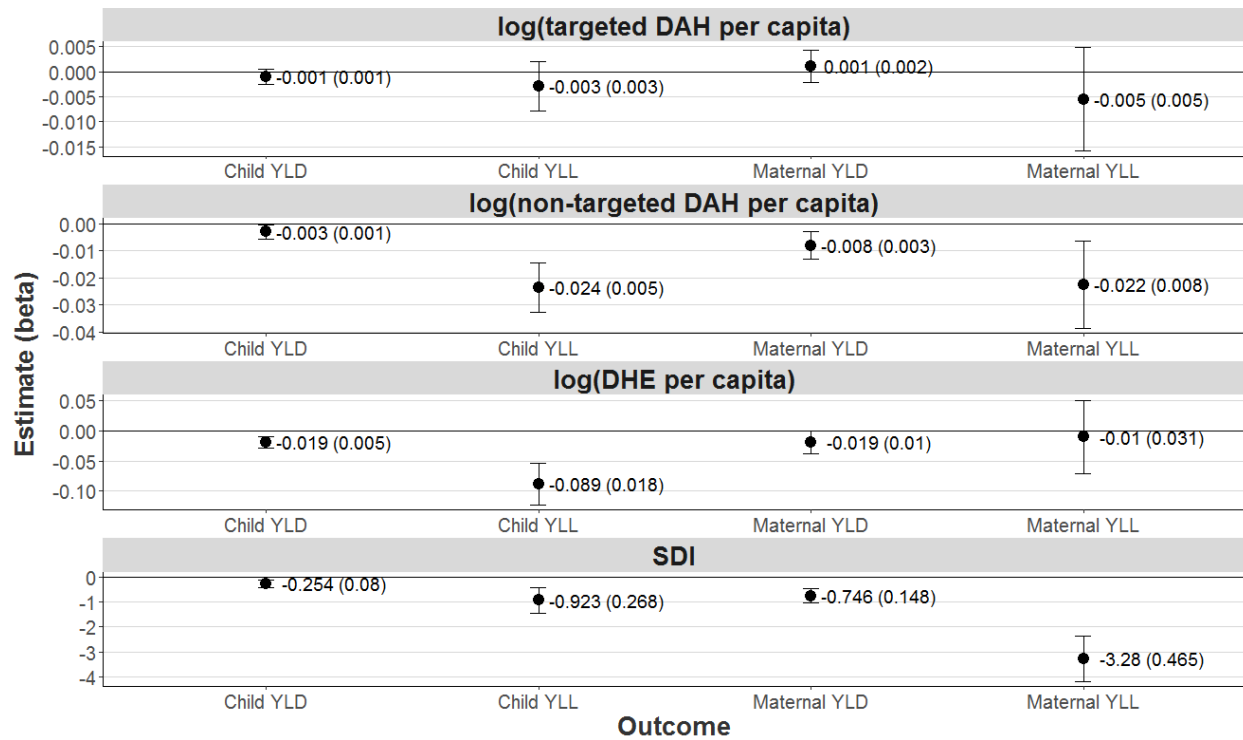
log(targeted DAH per capita)

0.005
0.000
-0.005
-0.010
-0.015

-0.001 (0.001)
-0.003 (0.003)
0.001 (0.002)
-0.005 (0.005)

Child YLD
Child YLL
Maternal YLD
Maternal YLL

log(non-targeted DAH per capita)

0.00
-0.01
-0.02
-0.03
-0.04

-0.003 (0.001)
-0.024 (0.005)
-0.008 (0.003)
-0.022 (0.008)

Child YLD
Child YLL
Maternal YLD
Maternal YLL

log(DHE per capita)

0.05
0.00
-0.05
-0.10

-0.019 (0.005)
-0.089 (0.018)
-0.019 (0.01)
-0.01 (0.031)

Child YLD
Child YLL
Maternal YLD
Maternal YLL

SDI

0
-1
-2
-3
-4

-0.254 (0.08)
-0.923 (0.268)
-0.746 (0.148)
-3.28 (0.465)

Child YLD
Child YLL
Maternal YLD
Maternal YLL

Estimate (beta)

Outcome